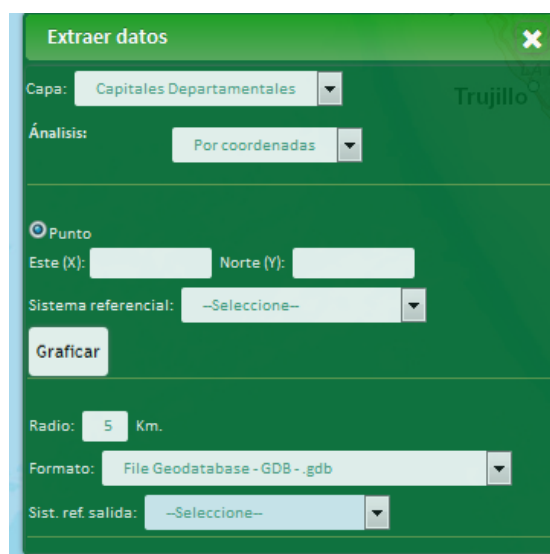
Extraer datos

Trujillo

Capa: Capitales Departamentales

Ánalisis: Por coordenadas

Punto

Este (X): Norte (Y):

Sistema referencial: --Seleccione--

Graficar

Radio: 5 Km.

Formato: File Geodatabase - GDB - .gdb

Sist. ref. salida: --Seleccione--